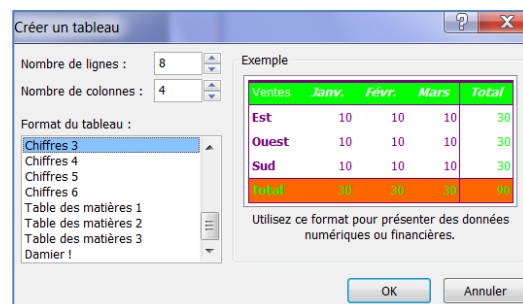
Créer un tableau

?

X

Nombre de lignes : 8

Nombre de colonnes : 4

Format du tableau :

Chiffres 3
Chiffres 4
Chiffres 5
Chiffres 6
Table des matières 1
Table des matières 2
Table des matières 3
Damier !

Exemple

| Ventes | Janv. | Févr. | Mars | Total |
|---|---|---|---|---|
| Est | 10 | 10 | 10 | 30 |
| Ouest | 10 | 10 | 10 | 30 |
| Sud | 10 | 10 | 10 | 30 |
| Total | 30 | 30 | 30 | 90 |

Utilisez ce format pour présenter des données numériques ou financières.

OK

Annuler